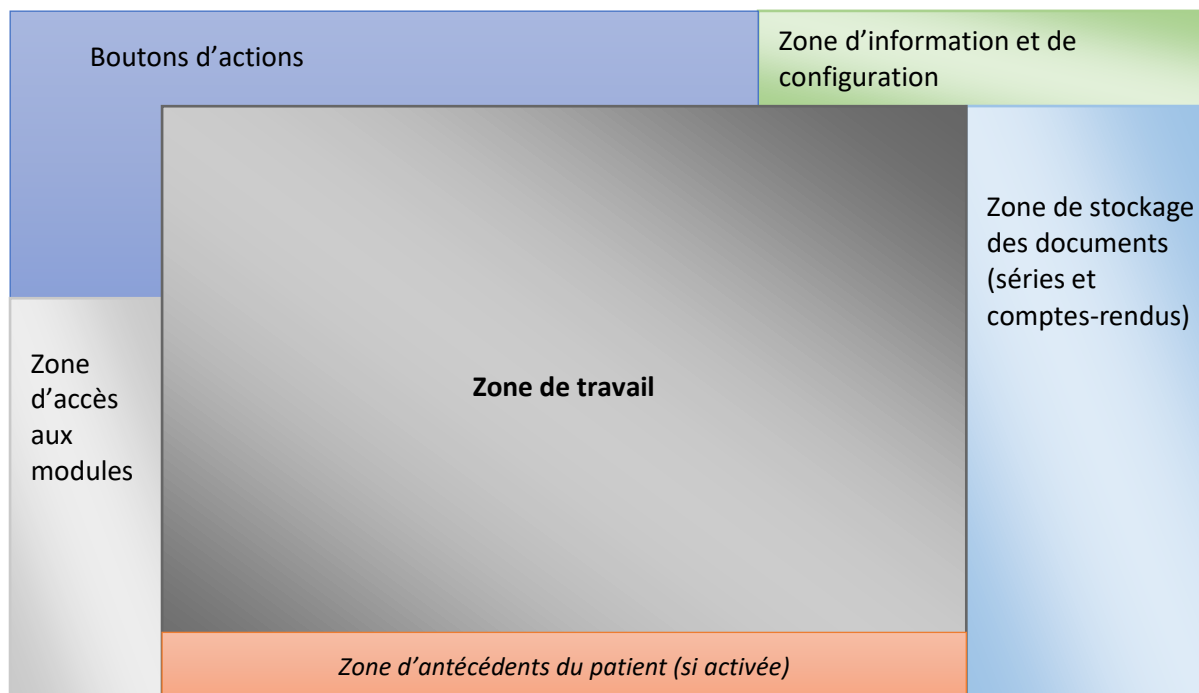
Boutons d’actions

Zone d’information et de configuration

Zone de stockage des documents (séries et comptes-rendus)

Zone d’accès aux modules

**Zone de travail**

*Zone d’antécédents du patient (si activée)*